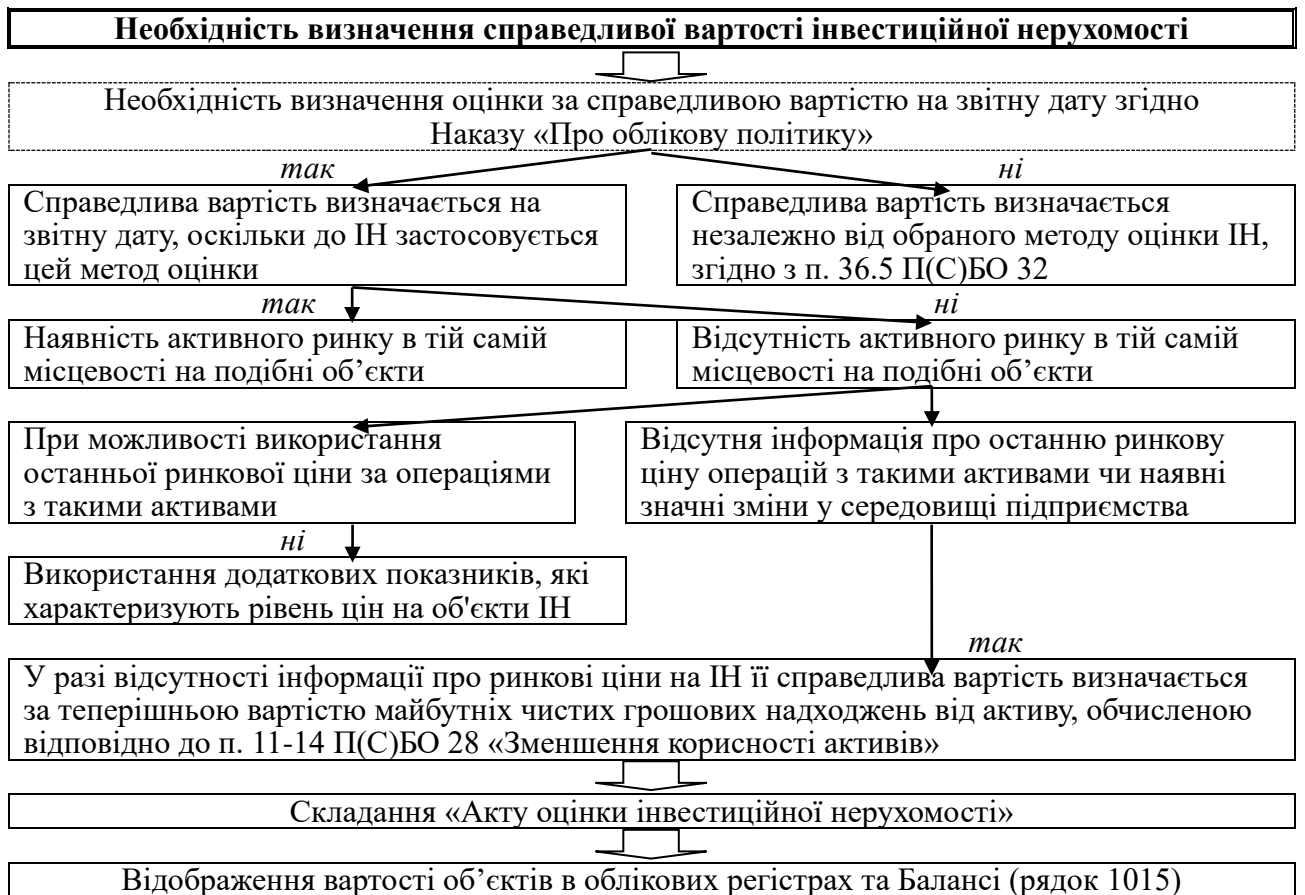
Необхідність визначення справедливої вартості інвестиційної нерухомості

Необхідність визначення оцінки за справедливою вартістю на звітну дату згідно Наказу «Про облікову політику»

так

ні

Справедлива вартість визначається на звітну дату, оскільки до ІН застосовується цей метод оцінки

Справедлива вартість визначається незалежно від обраного методу оцінки ІН, згідно з п. 36.5 П(С)БО 32

так

ні

Наявність активного ринку в тій самій місцевості на подібні об’єкти

Відсутність активного ринку в тій самій місцевості на подібні об’єкти

При можливості використання останньої ринкової ціни за операціями з такими активами

Відсутня інформація про останню ринкову ціну операцій з такими активами чи наявні значні зміни у середовищі підприємства

ні

Використання додаткових показників, які характеризують рівень цін на об'єкти ІН

так

У разі відсутності інформації про ринкові ціни на ІН її справедлива вартість визначається за теперішньою вартістю майбутніх чистих грошових надходжень від активу, обчисленою відповідно до п. 11-14 П(С)БО 28 «Зменшення корисності активів»

Складання «Акту оцінки інвестиційної нерухомості»

Відображення вартості об’єктів в облікових регістрах та Балансі (рядок 1015)